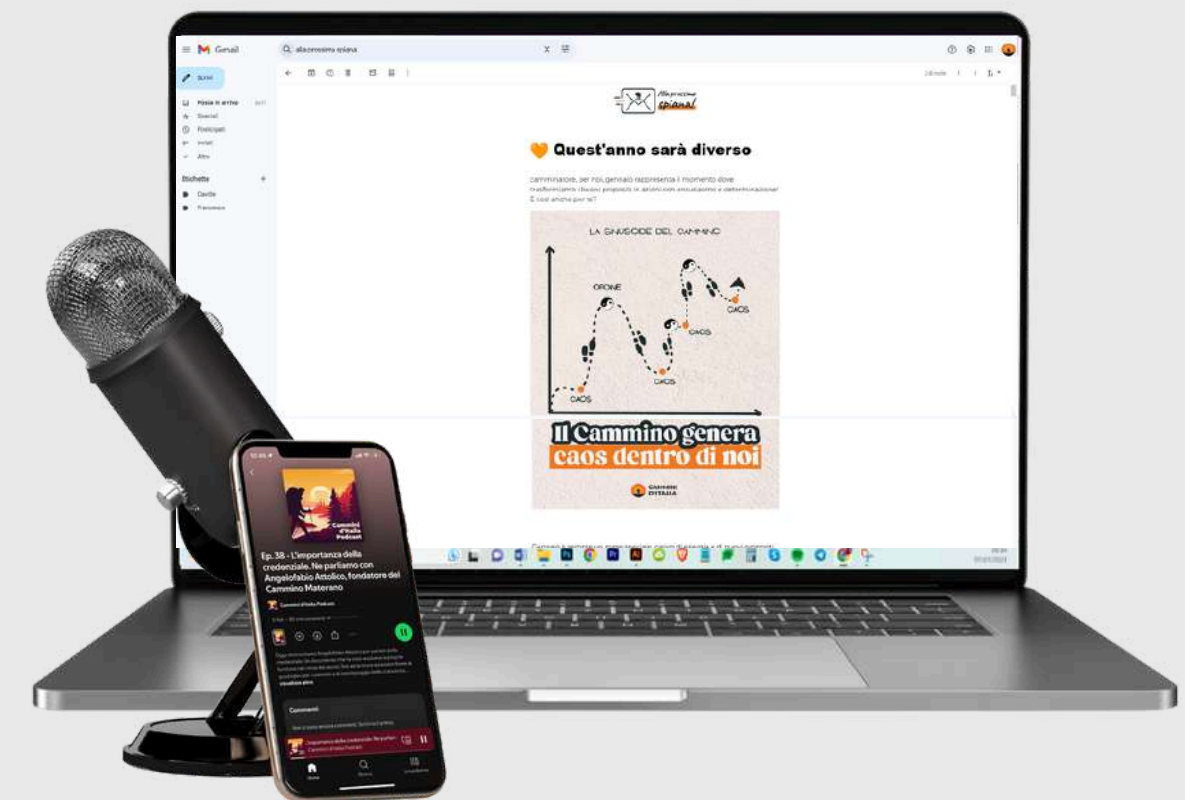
Gmail

alla prossima spiana

Scrivi

Posta in arrivo

Speciali

Posticipati

Inviati

Altro

Etichette

Alla prossima spiana!

Quest'anno sarà diverso

camminatore, per noi, gennaio rappresenta il momento dove trasformiamo i buoni propositi in azioni con entusiasmo e determinazione. È così anche per te?

LA SINUSOIDE DEL CAMMINO

ORDINE

CAOS

CAOS

CAOS

CAOS

Il Cammino genera caos dentro di noi

CAMMINI D'ITALIA

Cammini d'Italia Podcast

Ep. 38 - L'importanza della credenziale. Ne parliamo con Angelofabio Attolico, fondatore del Cammino Materano

Cammini d'Italia Podcast

Commenti

Home

Cerca

La tua libreria